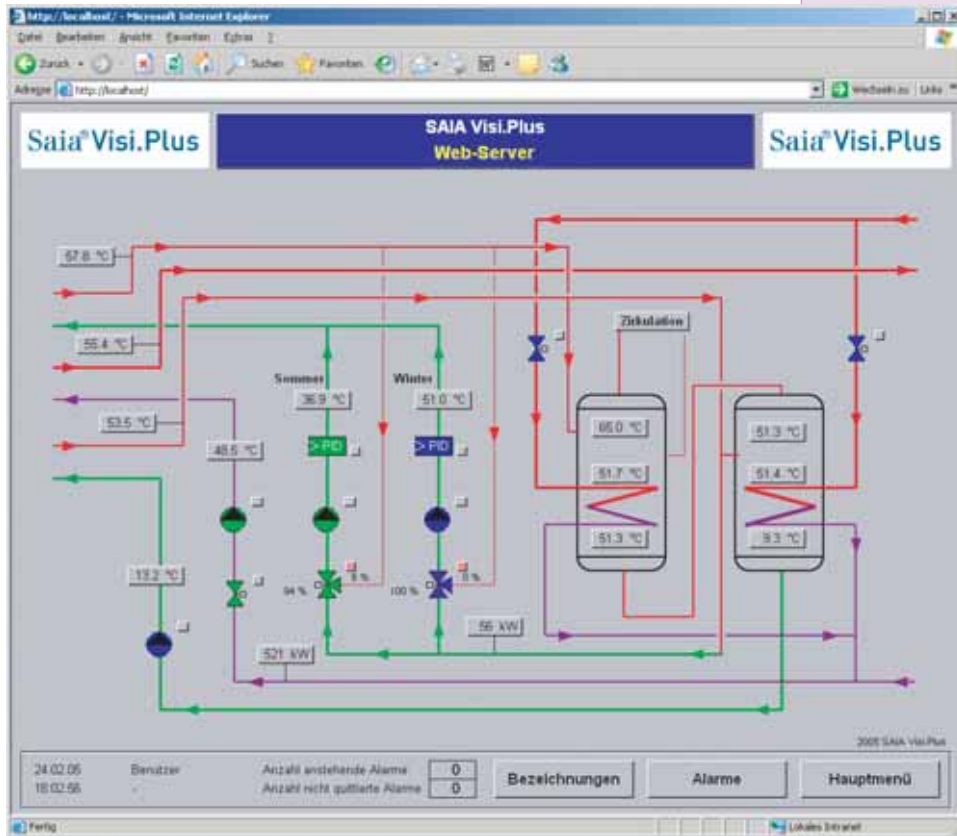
http://localhost/ - Microsoft Internet Explorer
Datei Bearbeiten Ansicht Favoriten Extras ?
Zurück Suchen Favoriten
Adresse http://localhost/
Wechseln zu Links

Saia® Visi.Plus
SAIA Visi.Plus
Web-Server
Saia® Visi.Plus

57.6 °C
55.4 °C
53.5 °C
48.5 °C
13.2 °C
Sommer
Winter
36.9 °C
51.0 °C
> PID
> PID
94 %
0 %
100 %
0 %
56 kW
521 kW
Zirkulation
65.0 °C
51.7 °C
51.3 °C
51.3 °C
51.4 °C
9.3 °C

2005 SAIA Visi.Plus

24.02.05
18:02:56
Benutzer
-
Anzahl anstehende Alarme
0
Anzahl nicht quittierte Alarme
0
Bezeichnungen
Alarme
Hauptmenü

Fertig
Lokales Intranet